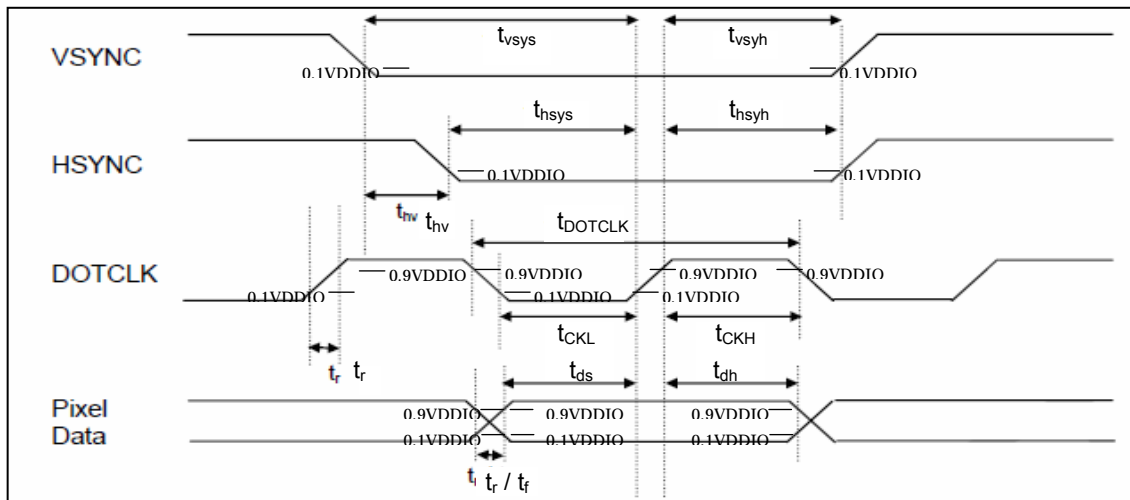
VSYNC

$t_{vsys}$

$t_{vsyh}$

0.1VDDIO

0.1VDDIO

$t_{hsys}$

$t_{hsyh}$

HSYNC

0.1VDDIO

0.1VDDIO

$t_{hv}$ $t_{hv}$

$t_{DOTCLK}$

DOTCLK

0.9VDDIO

0.9VDDIO

0.9VDDIO

0.9VDDIO

0.1VDDIO

0.1VDDIO

0.1VDDIO

$t_{CKL}$

$t_{CKH}$

$t_r$ $t_r$

$t_{ds}$

$t_{dh}$

Pixel Data

0.9VDDIO

0.9VDDIO

0.9VDDIO

0.1VDDIO

0.1VDDIO

0.1VDDIO

$t_l$ $t_r$ / $t_f$